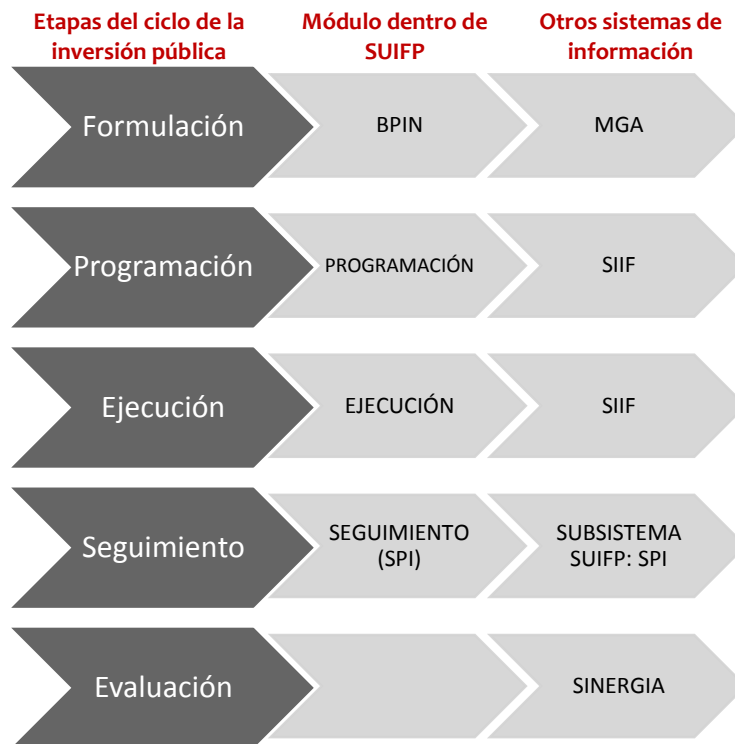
| Etapas del ciclo de la inversión pública | Módulo dentro de SUIFP | Otros sistemas de información |
|---|---|---|
| Formulación | BPIN | MGA |
| Programación | PROGRAMACIÓN | SIIF |
| Ejecución | EJECUCIÓN | SIIF |
| Seguimiento | SEGUIMIENTO (SPI) | SUBSISTEMA SUIFP: SPI |
| Evaluación | | SINERGIA |